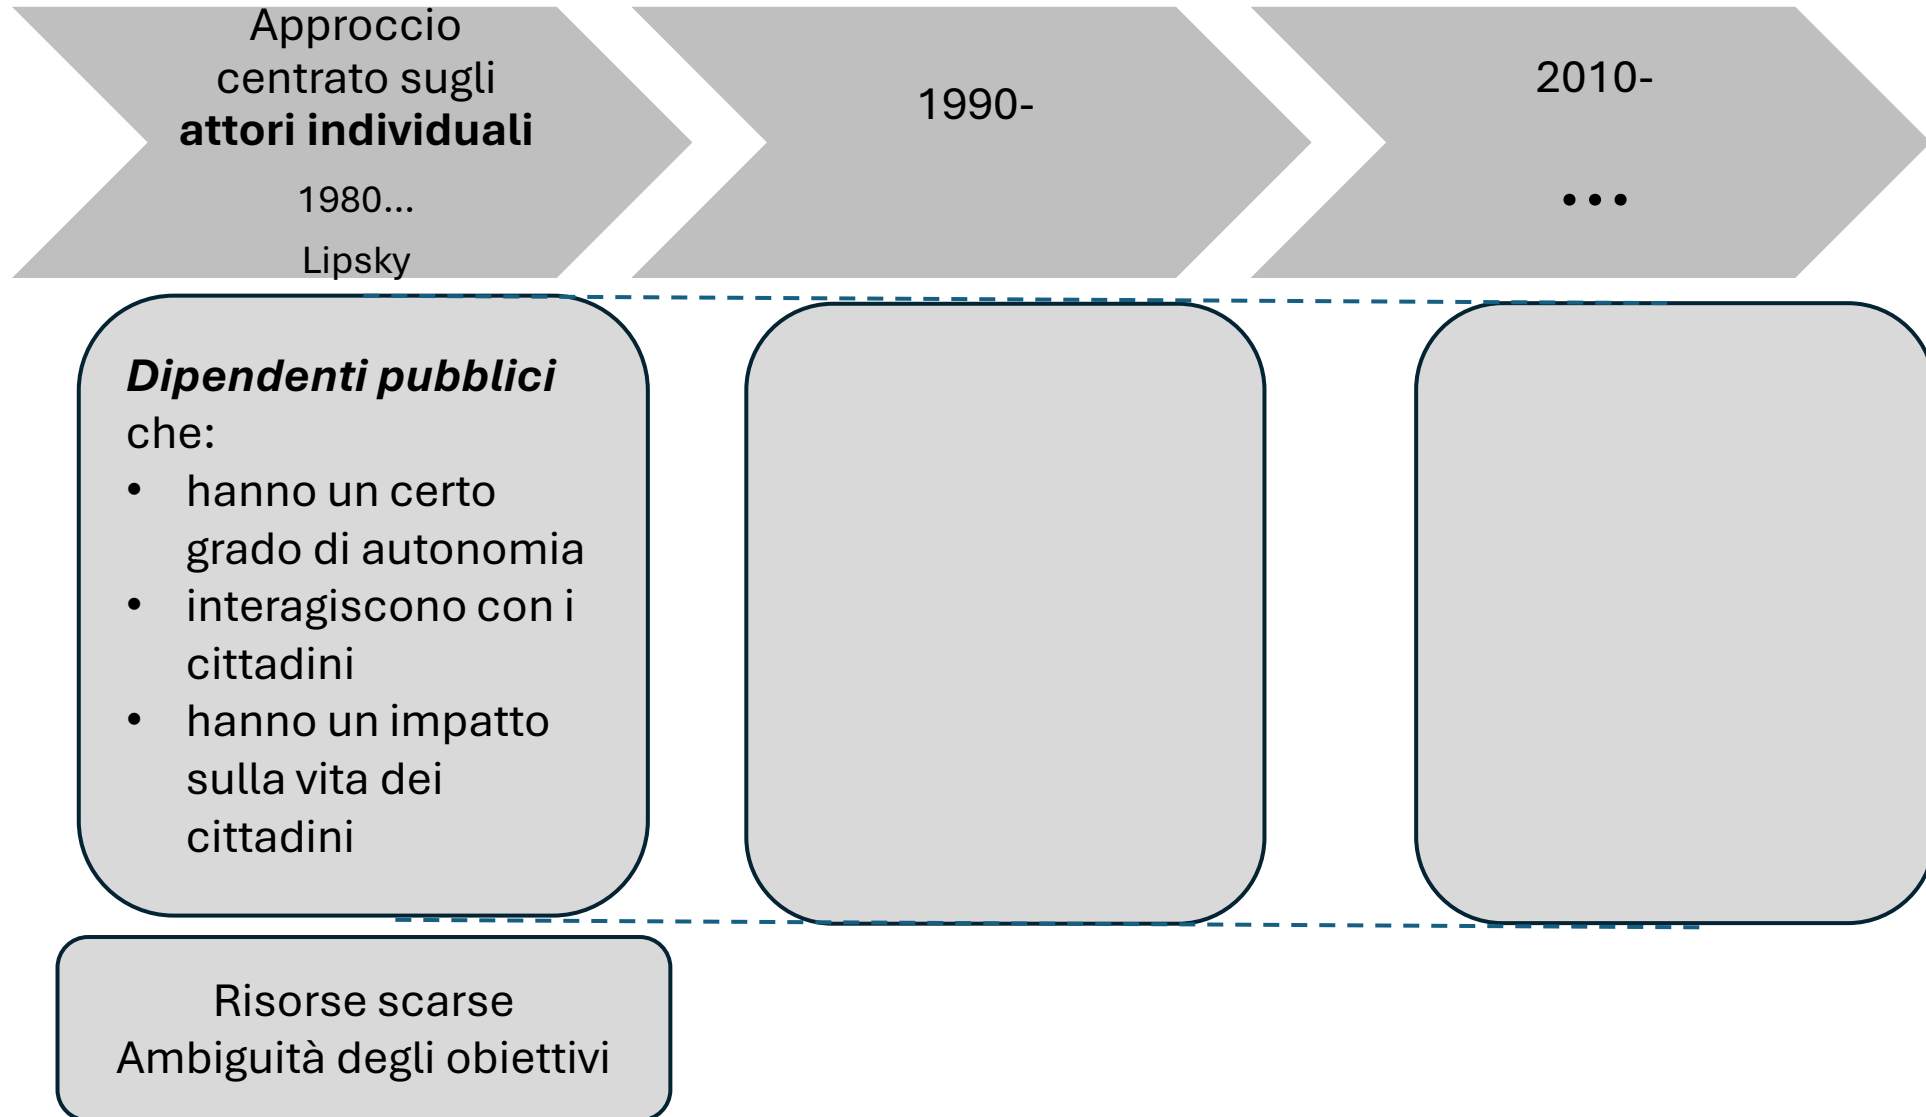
Approccio centrato sugli **attori individuali**

1980…

Lipsky

1990-

2010-

…

***Dipendenti pubblici*** che:
- hanno un certo grado di autonomia
- interagiscono con i cittadini
- hanno un impatto sulla vita dei cittadini

Risorse scarse
Ambiguità degli obiettivi